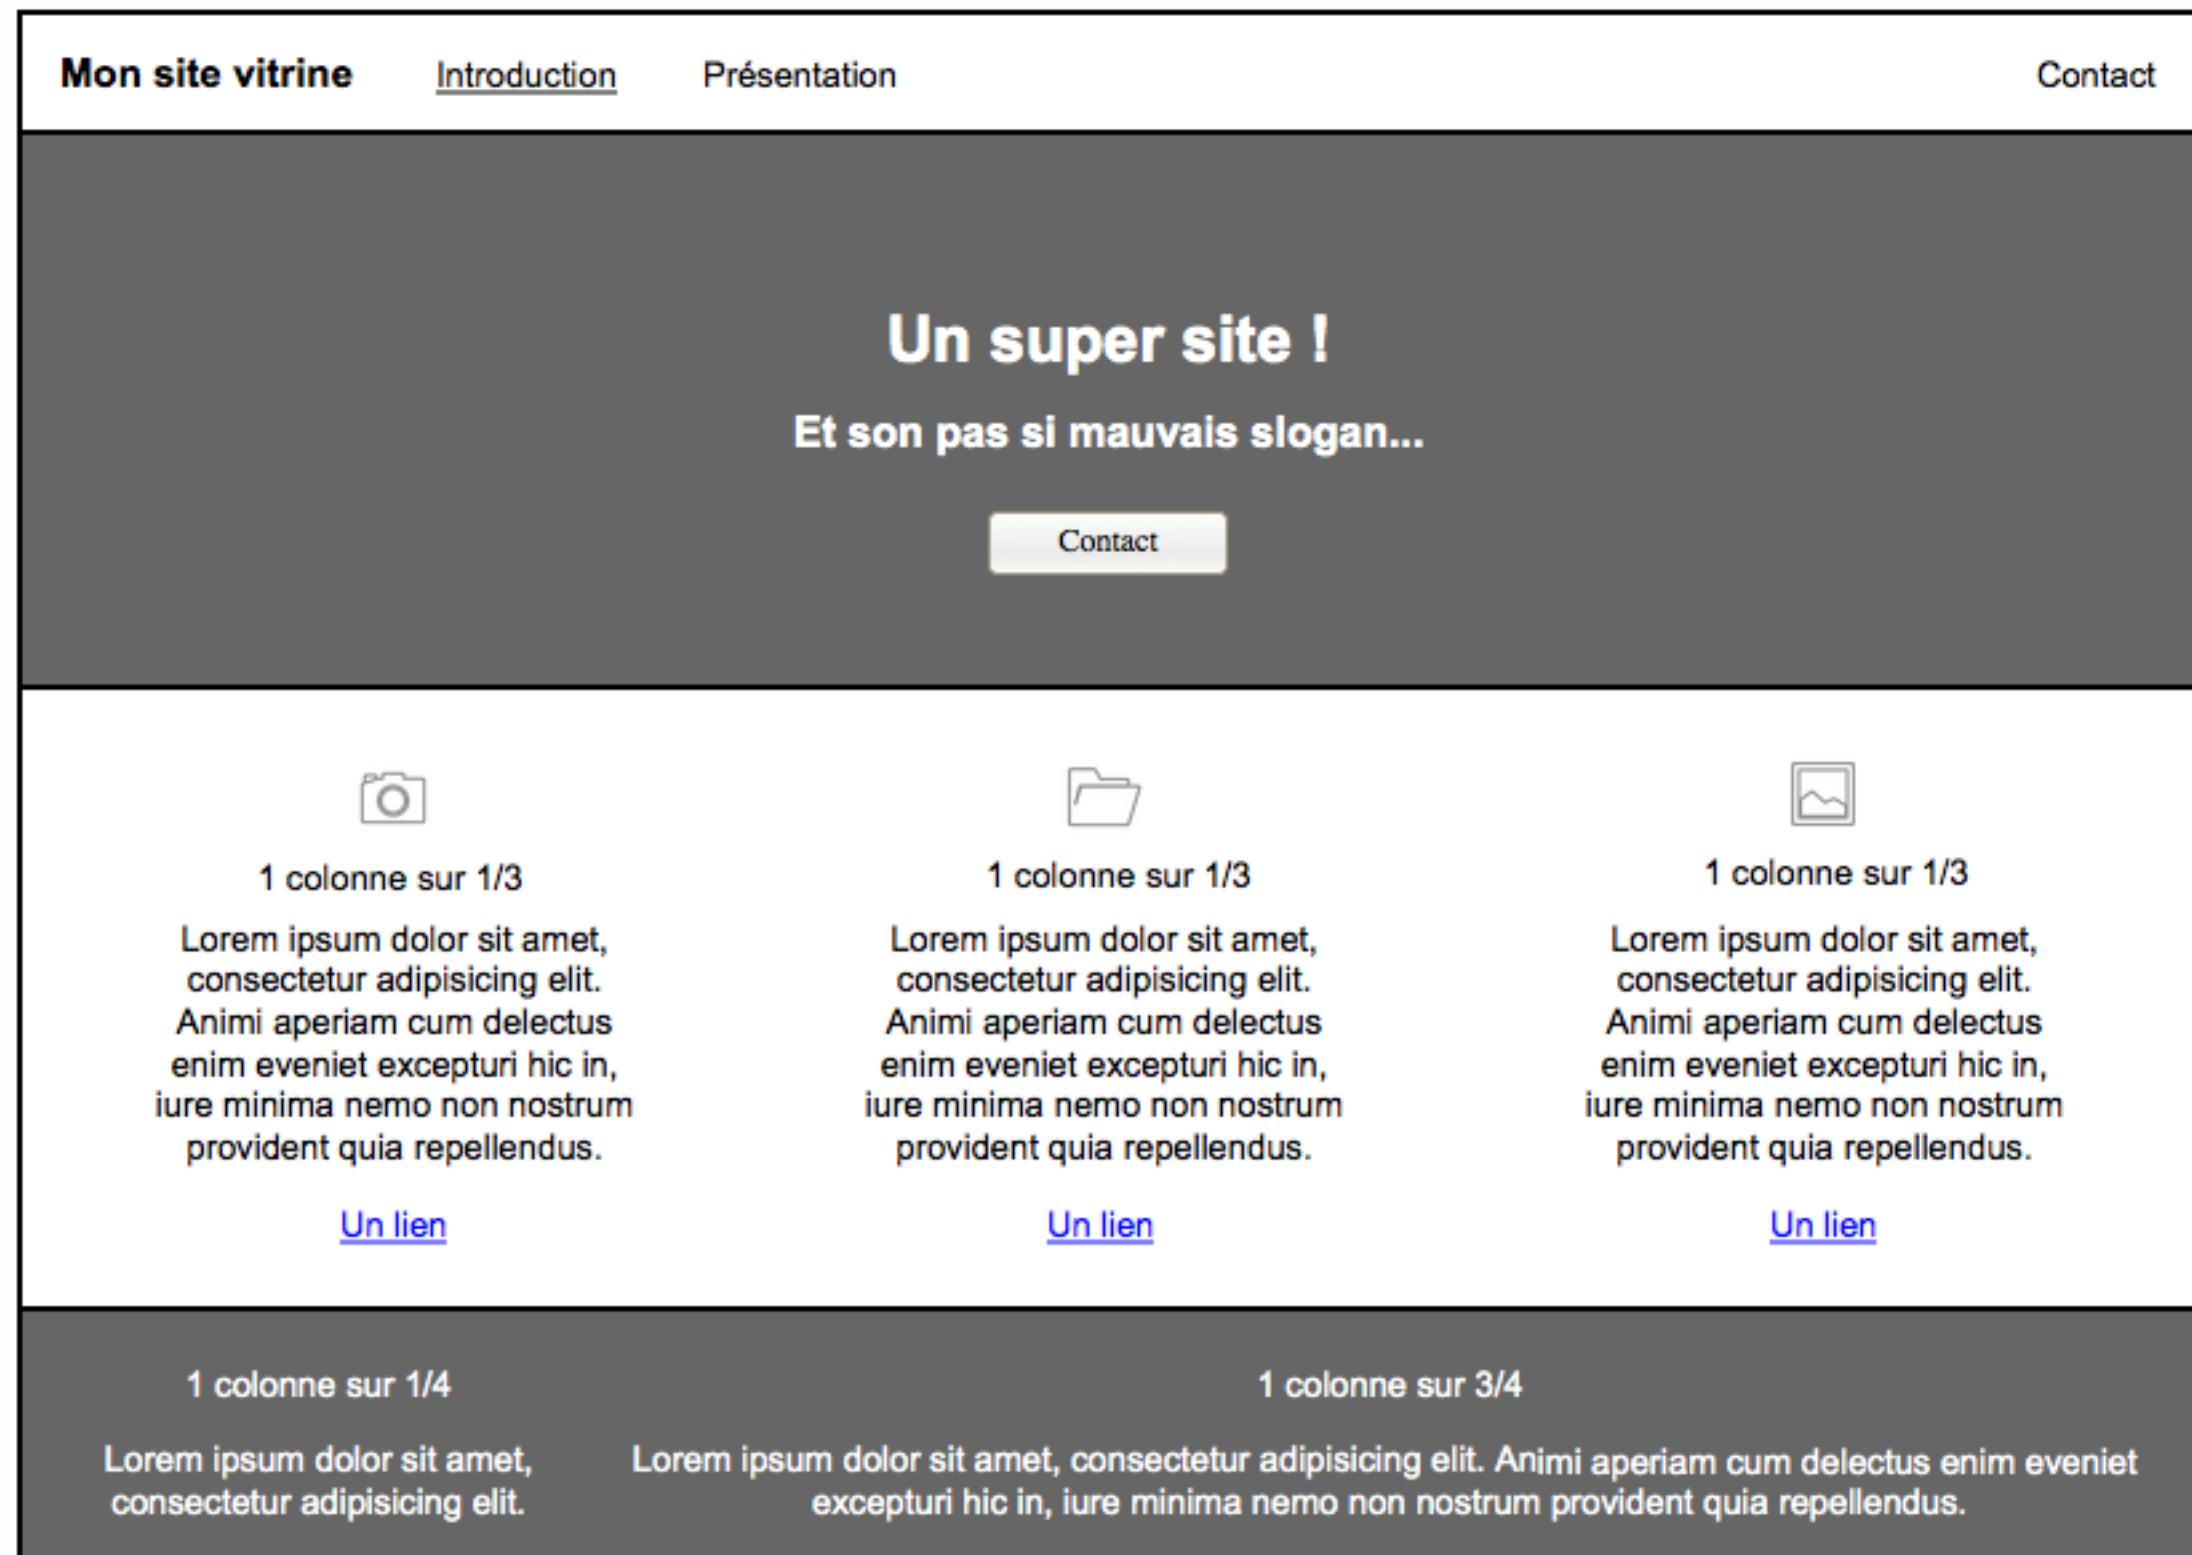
Mon site vitrine Introduction Présentation Contact

Un super site !

Et son pas si mauvais slogan...

Contact

1 colonne sur 1/3

Lorem ipsum dolor sit amet, consectetur adipisicing elit. Animi aperiam cum delectus enim eveniet excepturi hic in, iure minima nemo non nostrum provident quia repellendus.

Un lien

1 colonne sur 1/3

Lorem ipsum dolor sit amet, consectetur adipisicing elit. Animi aperiam cum delectus enim eveniet excepturi hic in, iure minima nemo non nostrum provident quia repellendus.

Un lien

1 colonne sur 1/3

Lorem ipsum dolor sit amet, consectetur adipisicing elit. Animi aperiam cum delectus enim eveniet excepturi hic in, iure minima nemo non nostrum provident quia repellendus.

Un lien

1 colonne sur 1/4

Lorem ipsum dolor sit amet, consectetur adipisicing elit.

1 colonne sur 3/4

Lorem ipsum dolor sit amet, consectetur adipisicing elit. Animi aperiam cum delectus enim eveniet excepturi hic in, iure minima nemo non nostrum provident quia repellendus.